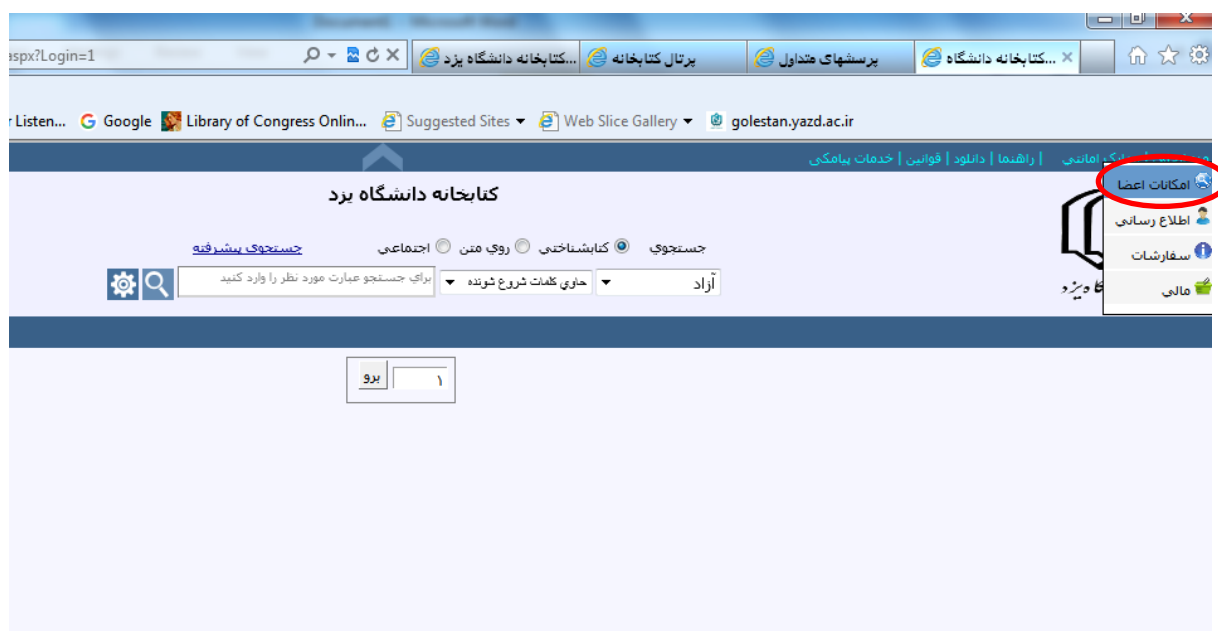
aspx?Login=1

...کتابخانه دانشگاه یزد | پرتال کتابخانه | پرسشهای متداول | ...کتابخانه دانشگاه

r Listen... Google Library of Congress Onlin... Suggested Sites Web Slice Gallery golestan.yazd.ac.ir

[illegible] امانتي | راهنما | دانلود | قوانين | خدمات پیامکی

امكانات اعضا
اطلاع رساني
سفارشات
مالي

کتابخانه دانشگاه یزد

جستجوي کتابشناختي روي متن اجتماعي جستجوی پیشرفته

آزاد حاوي كلمات شروع شونده براي جستجو عبارت مورد نظر را وارد كنيد

۱ برو